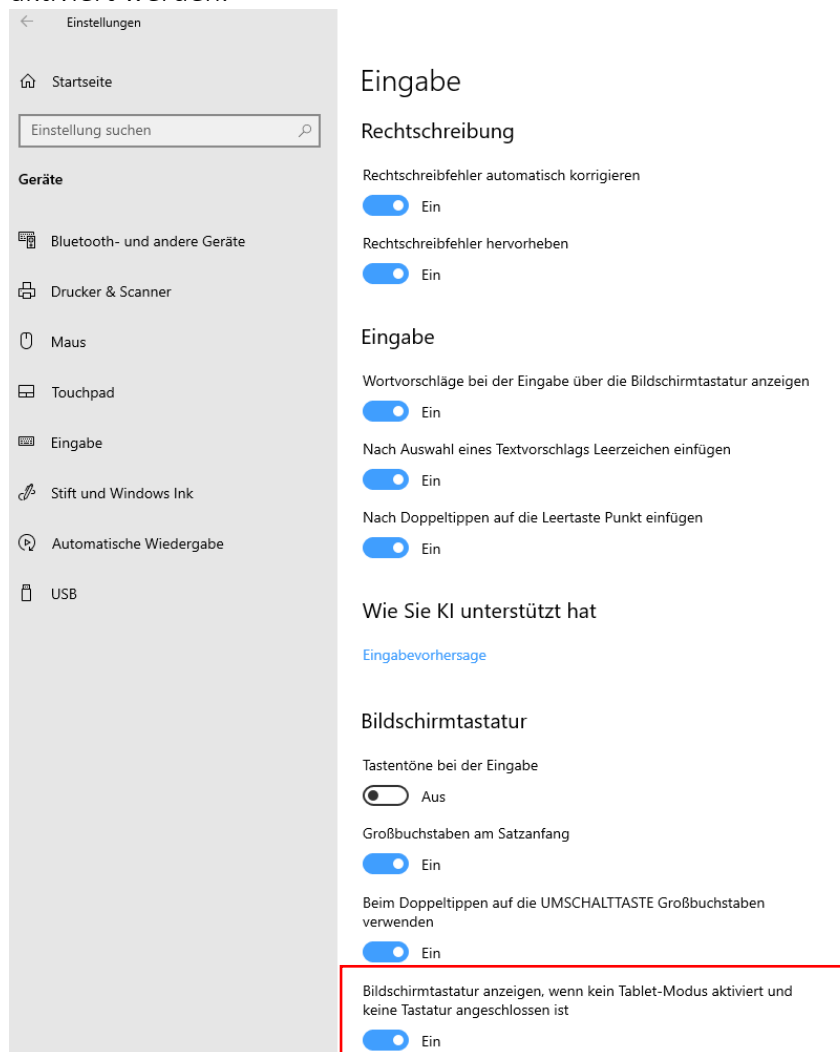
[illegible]

Einstellungen

Startseite

Einstellung suchen

Geräte

Bluetooth- und andere Geräte

Drucker & Scanner

Maus

Touchpad

Eingabe

Stift und Windows Ink

Automatische Wiedergabe

USB

Eingabe

Rechtschreibung

Rechtschreibfehler automatisch korrigieren

Ein

Rechtschreibfehler hervorheben

Ein

Eingabe

Wortvorschläge bei der Eingabe über die Bildschirmtastatur anzeigen

Ein

Nach Auswahl eines Textvorschlags Leerzeichen einfügen

Ein

Nach Doppeltippen auf die Leertaste Punkt einfügen

Ein

Wie Sie KI unterstützt hat

Eingabevorhersage

Bildschirmtastatur

Tastentöne bei der Eingabe

Aus

Großbuchstaben am Satzanfang

Ein

Beim Doppeltippen auf die UMSCHALTTASTE Großbuchstaben verwenden

Ein

Bildschirmtastatur anzeigen, wenn kein Tablet-Modus aktiviert und keine Tastatur angeschlossen ist

Ein